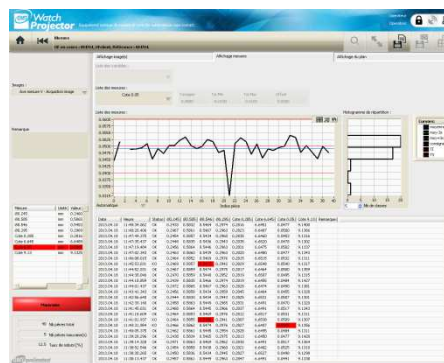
Watch Projector

Mesure

Affichage image(s)
Affichage mesure
Affichage de plan

Images :

Remarque

Liste des mesures :
Cote 0.35

Liste des mesures :

Histogramme de répartition :

Commentaires

Nb de classes

Mesure
Cote 0.35

Mesurer

Date
Heure
Statut
Remarque

2015.04.10
OK
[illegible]